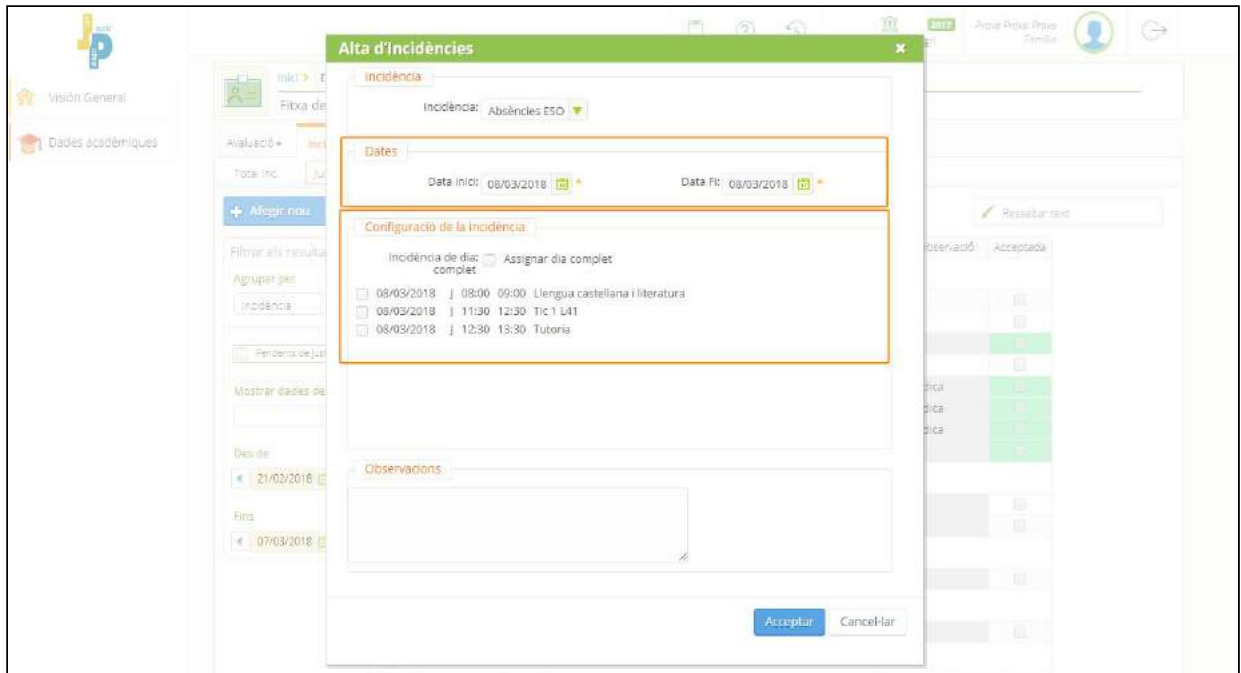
Visión General

Dades acadèmiques

Inici > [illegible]

Fitxa de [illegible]

Avaluació ▾

Tots inc.

+ Afegir nou

Filtrar els resulta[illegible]

Agrupar per

Incidència

Pendents de just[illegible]

Mostrar dades de

Des de

21/02/2018

Fins

07/03/2018

2017

Prova Prova Prova Família

Ressaltar text

Observació

Acceptada

Alta d'incidències

Incidència

Incidència: Absències ESO

Dates

Data inici: 08/03/2018 *

Data Fi: 08/03/2018 *

Configuració de la incidència

Incidència de dia complet: Assignar dia complet

08/03/2018 | 08:00 09:00 Llengua castellana i literatura

08/03/2018 | 11:30 12:30 Tic 1 L41

08/03/2018 | 12:30 13:30 Tutoria

Observacions

Acceptar

Cancel·lar